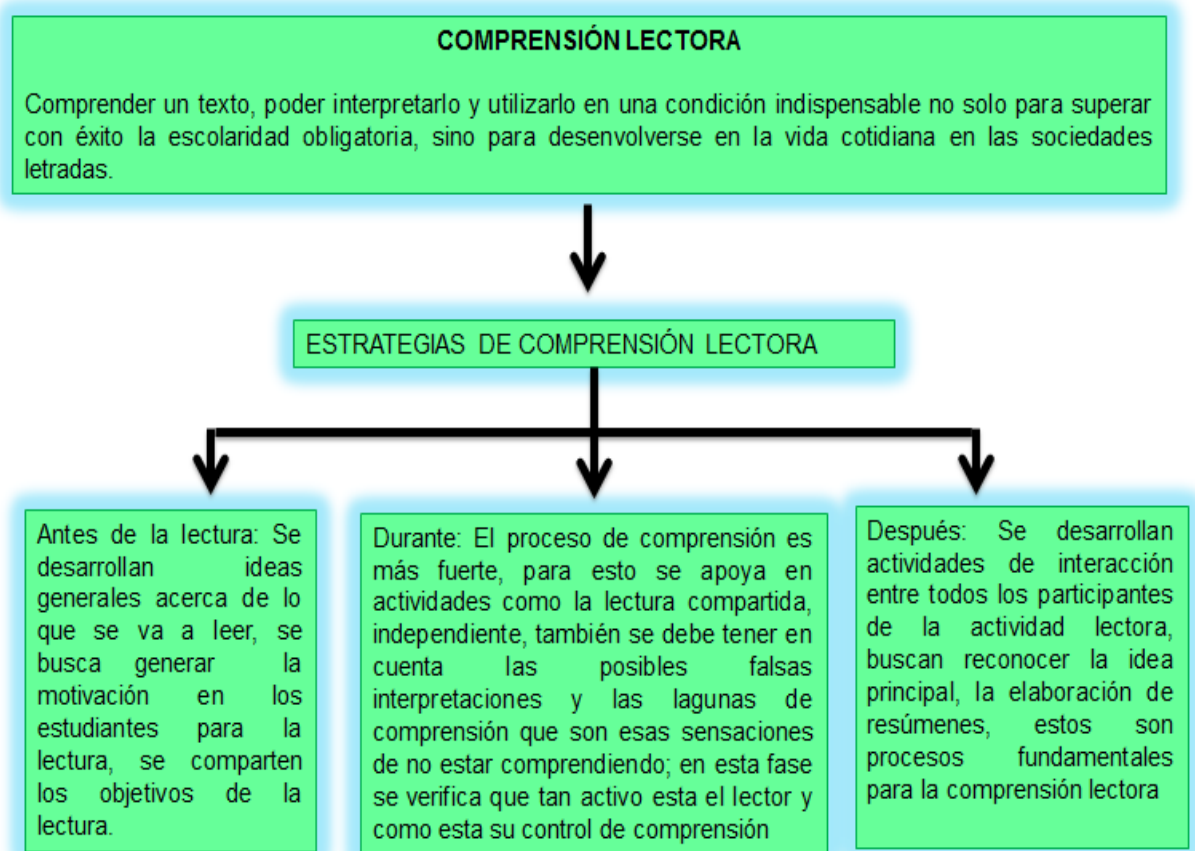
COMPRENSIÓN LECTORA

Comprender un texto, poder interpretarlo y utilizarlo en una condición indispensable no solo para superar con éxito la escolaridad obligatoria, sino para desenvolverse en la vida cotidiana en las sociedades letradas.

ESTRATEGIAS DE COMPRENSIÓN LECTORA

Antes de la lectura: Se desarrollan ideas generales acerca de lo que se va a leer, se busca generar la motivación en los estudiantes para la lectura, se comparten los objetivos de la lectura.

Durante: El proceso de comprensión es más fuerte, para esto se apoya en actividades como la lectura compartida, independiente, también se debe tener en cuenta las posibles falsas interpretaciones y las lagunas de comprensión que son esas sensaciones de no estar comprendiendo; en esta fase se verifica que tan activo esta el lector y como esta su control de comprensión

Después: Se desarrollan actividades de interacción entre todos los participantes de la actividad lectora, buscan reconocer la idea principal, la elaboración de resúmenes, estos son procesos fundamentales para la comprensión lectora